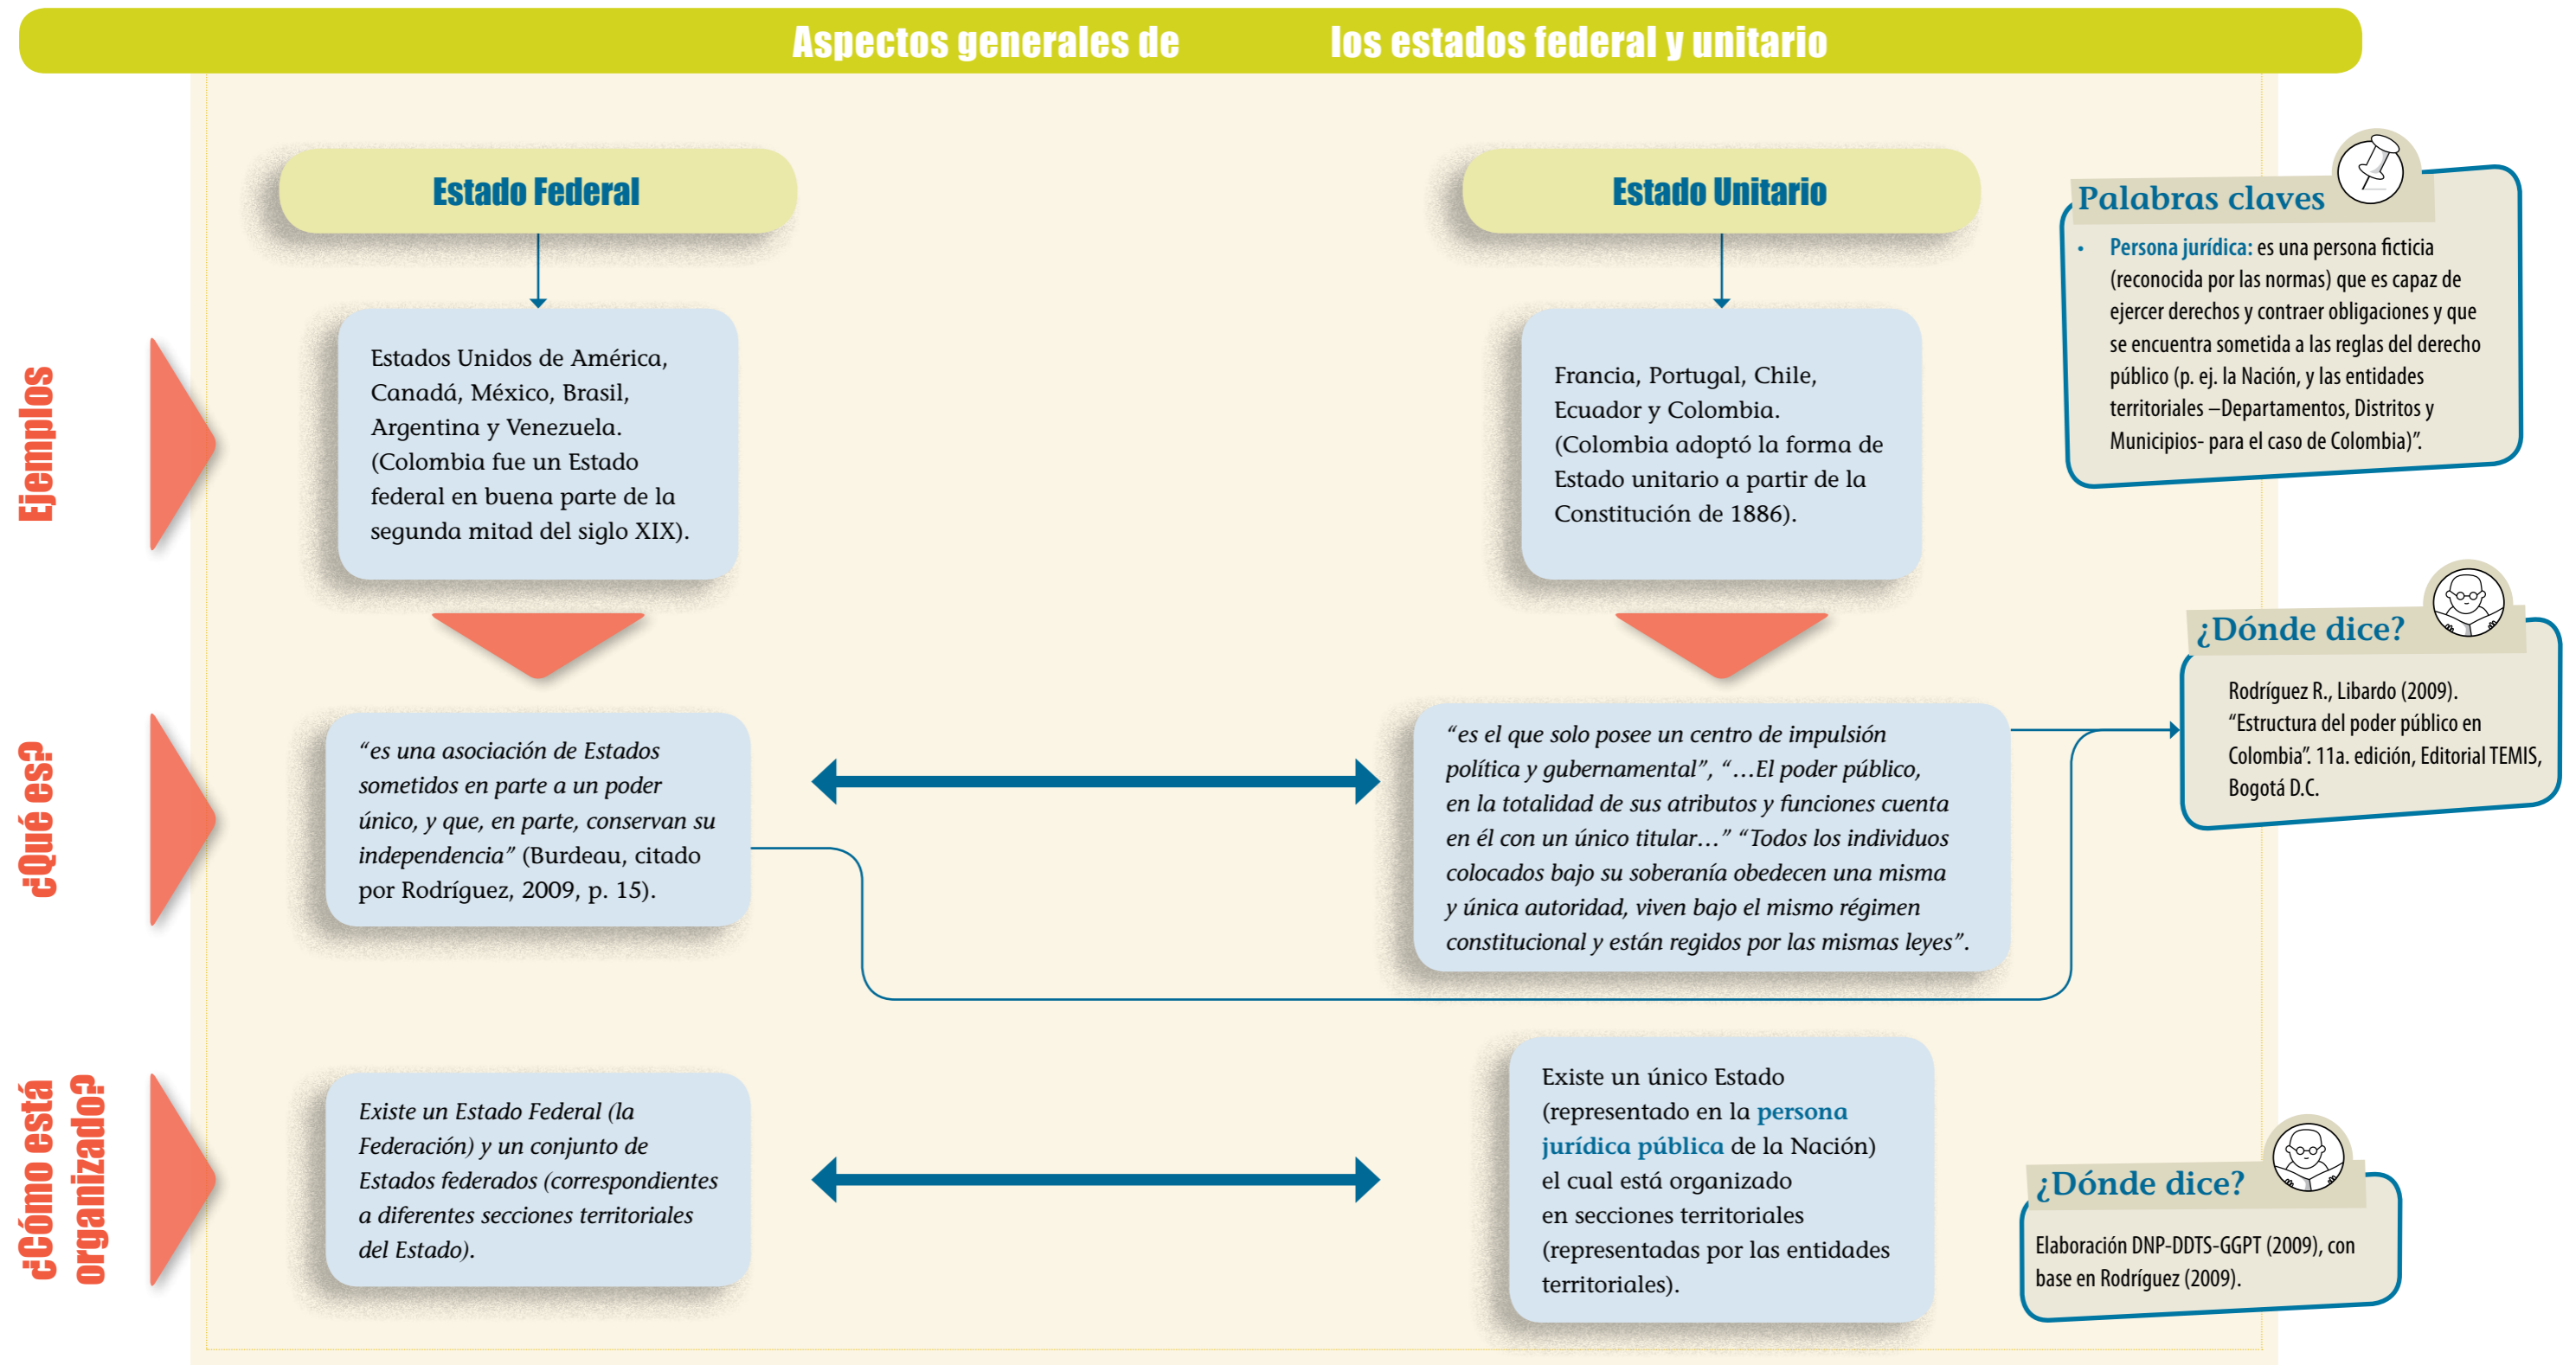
Aspectos generales de los estados federal y unitario

Ejemplos

¿Qué es?

¿Cómo está organizado?

Estado Federal

Estados Unidos de América, Canadá, México, Brasil, Argentina y Venezuela. (Colombia fue un Estado federal en buena parte de la segunda mitad del siglo XIX).

"es una asociación de Estados sometidos en parte a un poder único, y que, en parte, conservan su independencia" (Burdeau, citado por Rodríguez, 2009, p. 15).

Existe un Estado Federal (la Federación) y un conjunto de Estados federados (correspondientes a diferentes secciones territoriales del Estado).

Estado Unitario

Francia, Portugal, Chile, Ecuador y Colombia. (Colombia adoptó la forma de Estado unitario a partir de la Constitución de 1886).

"es el que solo posee un centro de impulsión política y gubernamental", "...El poder público, en la totalidad de sus atributos y funciones cuenta en él con un único titular..." "Todos los individuos colocados bajo su soberanía obedecen una misma y única autoridad, viven bajo el mismo régimen constitucional y están regidos por las mismas leyes".

Existe un único Estado (representado en la persona jurídica pública de la Nación) el cual está organizado en secciones territoriales (representadas por las entidades territoriales).

Palabras claves

• Persona jurídica: es una persona ficticia (reconocida por las normas) que es capaz de ejercer derechos y contraer obligaciones y que se encuentra sometida a las reglas del derecho público (p. ej. la Nación, y las entidades territoriales –Departamentos, Distritos y Municipios- para el caso de Colombia)".

¿Dónde dice?

Rodríguez R., Libardo (2009). "Estructura del poder público en Colombia". 11a. edición, Editorial TEMIS, Bogotá D.C.

¿Dónde dice?

Elaboración DNP-DDTS-GGPT (2009), con base en Rodríguez (2009).